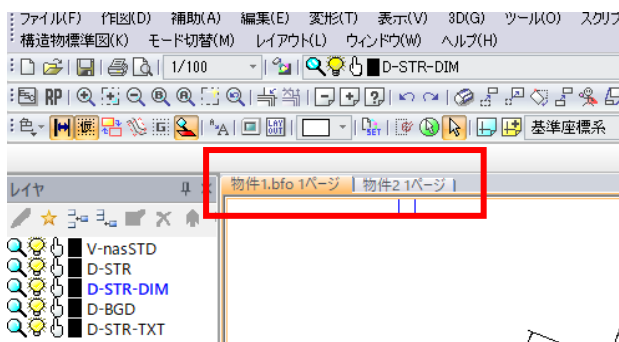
ファイル(F) 作図(D) 補助(A) 編集(E) 変形(T) 表示(V) 3D(G) ツール(O) スクリプ
構造物標準図(K) モード切替(M) レイアウト(L) ウィンドウ(W) ヘルプ(H)
1/100
D-STR-DIM
RP
基準座標系
物件1.bfo 1ページ
物件2 1ページ
レイヤ
V-nasSTD
D-STR
D-STR-DIM
D-BGD
D-STR-TXT